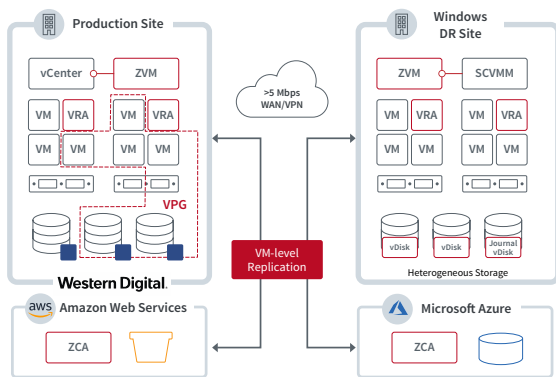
Production Site

vCenter
ZVM

VM VRA VM VRA
VM VM VM VM

VPG

Western Digital.

>5 Mbps
WAN/VPN

VM-level
Replication

Windows
DR Site

ZVM
SCVMM

VM VRA VM VRA
VM VM VM VM

vDisk
vDisk
Journal
vDisk

Heterogeneous Storage

aws Amazon Web Services

ZCA

Microsoft Azure

ZCA